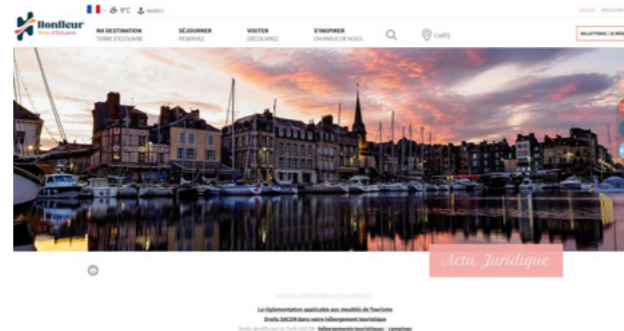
Honfleur
Terre d'Estuaire

9°C

MA DESTINATION
TERRE D'ESTUAIRE

SÉJOURNER
RÉSERVEZ

VISITER
DÉCOUVREZ

S'INSPIRER
ON PARLE DE NOUS

CARTE

Actu Juridique

La réglementation applicable aux meublés de Tourisme
Droits SACEM dans votre hébergement touristique
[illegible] hébergements touristiques : campings